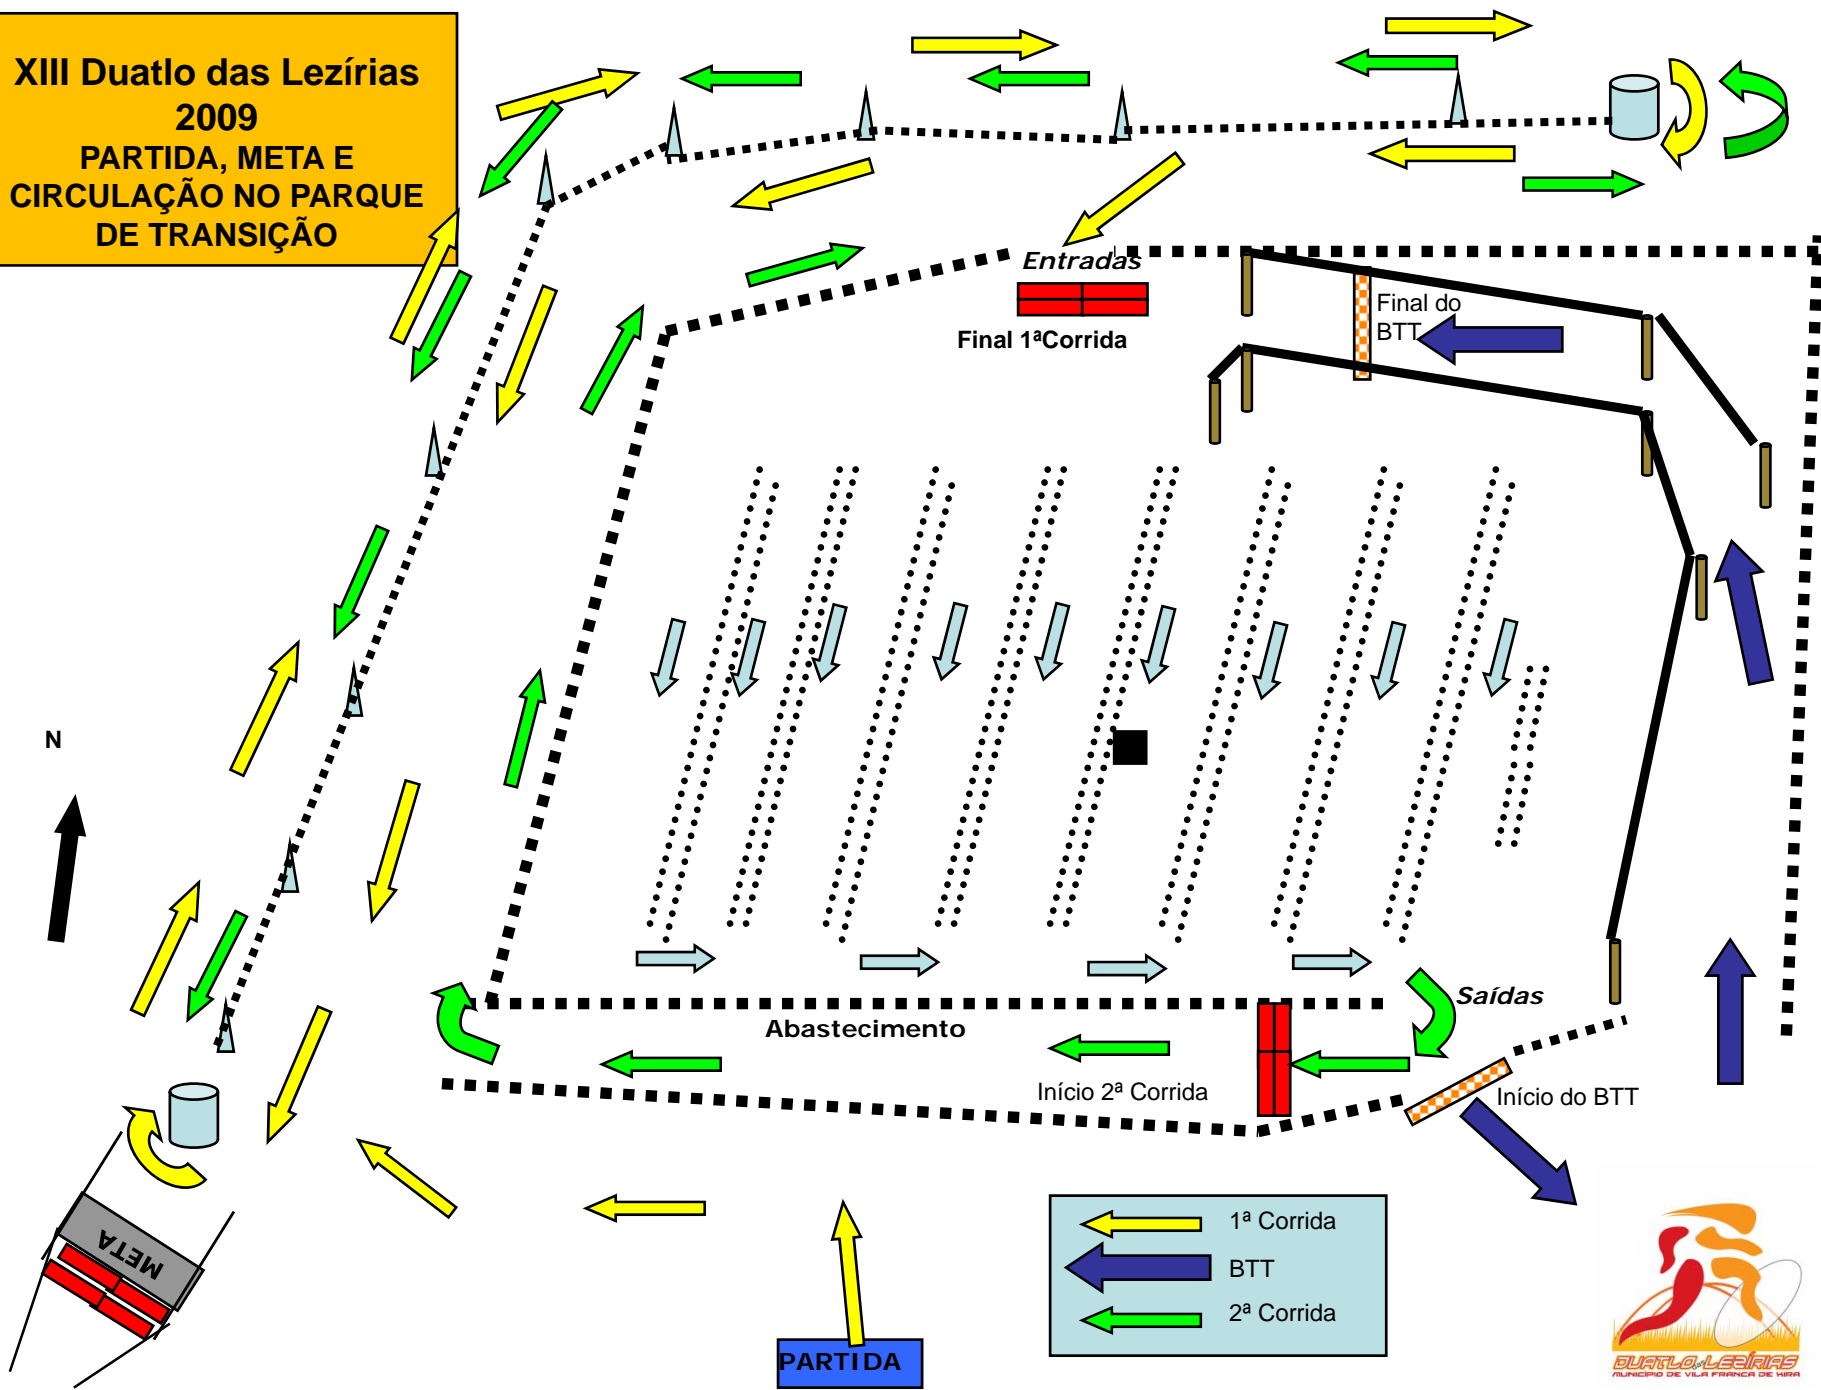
XIII Duatlo das Lezírias 2009
PARTIDA, META E CIRCULAÇÃO NO PARQUE DE TRANSIÇÃO

Entradas

Final 1ªCorrida

Final do BTT

N

Saídas

Abastecimento

Início 2ª Corrida

Início do BTT

META

PARTIDA

| | |
|---|---|
| | 1ª Corrida |
| | BTT |
| | 2ª Corrida |

DUATLO das LEZÍRIAS
MUNICÍPIO DE VILA FRANCA DE XIRA